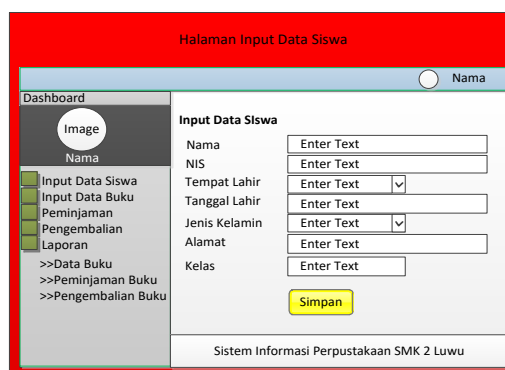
Halaman Input Data Siswa

Nama

Dashboard

Image

Nama

Input Data Siswa
Input Data Buku
Peminjaman
Pengembalian
Laporan
>>Data Buku
>>Peminjaman Buku
>>Pengembalian Buku

Input Data SIswa

Nama Enter Text
NIS Enter Text
Tempat Lahir Enter Text
Tanggal Lahir Enter Text
Jenis Kelamin Enter Text
Alamat Enter Text
Kelas Enter Text

Simpan

Sistem Informasi Perpustakaan SMK 2 Luwu